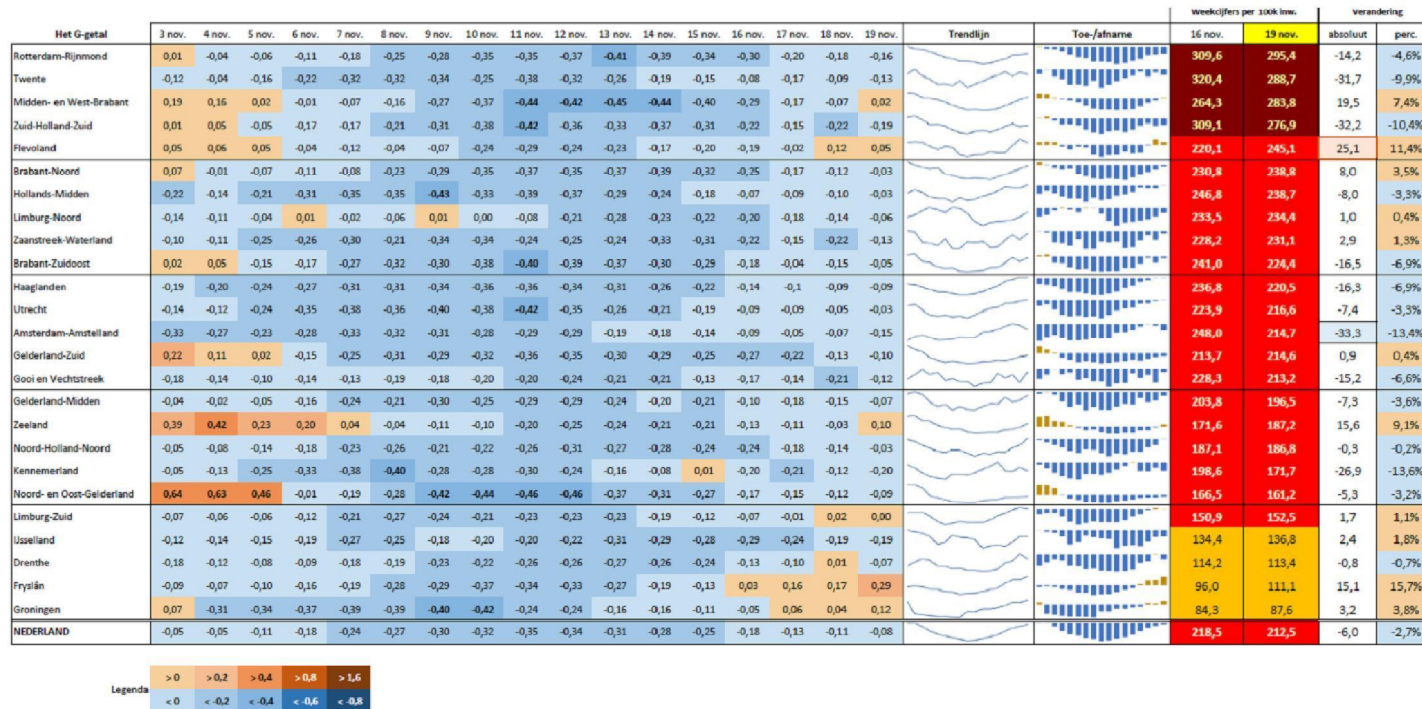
| Het G-getal | 3 nov. | 4 nov. | 5 nov. | 6 nov. | 7 nov. | 8 nov. | 9 nov. | 10 nov. | 11 nov. | 12 nov. | 13 nov. | 14 nov. | 15 nov. | 16 nov. | 17 nov. | 18 nov. | 19 nov. | Trendlijn | Toe-/afname | Weekcijfers per 100k inw. 16 nov. | 19 nov. | Verandering absoluut | perc. |
|---|---|---|---|---|---|---|---|---|---|---|---|---|---|---|---|---|---|---|---|---|---|---|---|
| Rotterdam-Rijnmond | 0,01 | -0,04 | -0,06 | -0,11 | -0,18 | -0,25 | -0,28 | -0,35 | -0,35 | -0,37 | -0,41 | -0,39 | -0,34 | -0,30 | -0,20 | -0,18 | -0,16 | | | 309,6 | 295,4 | -14,2 | -4,6% |
| Twente | -0,12 | -0,04 | -0,16 | -0,22 | -0,32 | -0,32 | -0,34 | -0,25 | -0,38 | -0,32 | -0,26 | -0,19 | -0,15 | -0,08 | -0,17 | -0,09 | -0,13 | | | 320,4 | 288,7 | -31,7 | -9,9% |
| Midden- en West-Brabant | 0,19 | 0,16 | 0,02 | -0,01 | -0,07 | -0,16 | -0,27 | -0,37 | -0,44 | -0,42 | -0,45 | -0,44 | -0,40 | -0,29 | -0,17 | -0,07 | 0,02 | | | 264,3 | 283,8 | 19,5 | 7,4% |
| Zuid-Holland-Zuid | 0,01 | 0,05 | -0,05 | -0,17 | -0,17 | -0,21 | -0,31 | -0,38 | -0,42 | -0,36 | -0,33 | -0,37 | -0,31 | -0,22 | -0,15 | -0,22 | -0,19 | | | 309,1 | 276,9 | -32,2 | -10,4% |
| Flevoland | 0,05 | 0,06 | 0,05 | -0,04 | -0,12 | -0,04 | -0,07 | -0,24 | -0,29 | -0,24 | -0,23 | -0,17 | -0,20 | -0,19 | -0,02 | 0,12 | 0,05 | | | 220,1 | 245,1 | 25,1 | 11,4% |
| Brabant-Noord | 0,07 | -0,01 | -0,07 | -0,11 | -0,08 | -0,23 | -0,29 | -0,35 | -0,37 | -0,35 | -0,37 | -0,39 | -0,32 | -0,25 | -0,17 | -0,12 | -0,03 | | | 230,8 | 238,8 | 8,0 | 3,5% |
| Hollands-Midden | -0,22 | -0,14 | -0,21 | -0,31 | -0,35 | -0,35 | -0,43 | -0,33 | -0,39 | -0,37 | -0,29 | -0,24 | -0,18 | -0,07 | -0,09 | -0,10 | -0,03 | | | 246,8 | 238,7 | -8,0 | -3,3% |
| Limburg-Noord | -0,14 | -0,11 | -0,04 | 0,01 | -0,02 | -0,06 | 0,01 | 0,00 | -0,08 | -0,21 | -0,28 | -0,23 | -0,22 | -0,20 | -0,18 | -0,14 | -0,06 | | | 233,5 | 234,4 | 1,0 | 0,4% |
| Zaanstreek-Waterland | -0,10 | -0,11 | -0,25 | -0,26 | -0,30 | -0,21 | -0,34 | -0,34 | -0,24 | -0,25 | -0,24 | -0,33 | -0,31 | -0,22 | -0,15 | -0,22 | -0,13 | | | 228,2 | 231,1 | 2,9 | 1,3% |
| Brabant-Zuidoost | 0,02 | 0,05 | -0,15 | -0,17 | -0,27 | -0,32 | -0,30 | -0,38 | -0,40 | -0,39 | -0,37 | -0,30 | -0,29 | -0,18 | -0,04 | -0,15 | -0,05 | | | 241,0 | 224,4 | -16,5 | -6,9% |
| Haaglanden | -0,19 | -0,20 | -0,24 | -0,27 | -0,31 | -0,31 | -0,34 | -0,36 | -0,36 | -0,34 | -0,31 | -0,26 | -0,22 | -0,14 | -0,1 | -0,09 | -0,09 | | | 236,8 | 220,5 | -16,3 | -6,9% |
| Utrecht | -0,14 | -0,12 | -0,24 | -0,35 | -0,38 | -0,36 | -0,40 | -0,38 | -0,42 | -0,35 | -0,26 | -0,21 | -0,19 | -0,09 | -0,09 | -0,05 | -0,03 | | | 223,9 | 216,6 | -7,4 | -3,3% |
| Amsterdam-Amstelland | -0,33 | -0,27 | -0,23 | -0,28 | -0,33 | -0,32 | -0,31 | -0,28 | -0,29 | -0,29 | -0,19 | -0,18 | -0,14 | -0,09 | -0,05 | -0,07 | -0,15 | | | 248,0 | 214,7 | -33,3 | -13,4% |
| Gelderland-Zuid | 0,22 | 0,11 | 0,02 | -0,15 | -0,25 | -0,31 | -0,29 | -0,32 | -0,36 | -0,35 | -0,30 | -0,29 | -0,25 | -0,27 | -0,22 | -0,13 | -0,10 | | | 213,7 | 214,6 | 0,9 | 0,4% |
| Gooi en Vechtstreek | -0,18 | -0,14 | -0,10 | -0,14 | -0,13 | -0,19 | -0,18 | -0,20 | -0,20 | -0,24 | -0,21 | -0,21 | -0,13 | -0,17 | -0,14 | -0,21 | -0,12 | | | 228,3 | 213,2 | -15,2 | -6,6% |
| Gelderland-Midden | -0,04 | -0,02 | -0,05 | -0,16 | -0,24 | -0,21 | -0,30 | -0,25 | -0,29 | -0,29 | -0,24 | -0,20 | -0,21 | -0,10 | -0,18 | -0,15 | -0,07 | | | 203,8 | 196,5 | -7,3 | -3,6% |
| Zeeland | 0,39 | 0,42 | 0,23 | 0,20 | 0,04 | -0,04 | -0,11 | -0,10 | -0,20 | -0,25 | -0,24 | -0,21 | -0,21 | -0,13 | -0,11 | -0,03 | 0,10 | | | 171,6 | 187,2 | 15,6 | 9,1% |
| Noord-Holland-Noord | -0,05 | -0,08 | -0,14 | -0,18 | -0,23 | -0,26 | -0,21 | -0,22 | -0,26 | -0,31 | -0,27 | -0,28 | -0,24 | -0,24 | -0,18 | -0,14 | -0,03 | | | 187,1 | 186,8 | -0,3 | -0,2% |
| Kennemerland | -0,05 | -0,13 | -0,25 | -0,33 | -0,38 | -0,40 | -0,28 | -0,28 | -0,30 | -0,24 | -0,16 | -0,08 | 0,01 | -0,20 | -0,21 | -0,12 | -0,20 | | | 198,6 | 171,7 | -26,9 | -13,6% |
| Noord- en Oost-Gelderland | 0,64 | 0,63 | 0,46 | -0,01 | -0,19 | -0,28 | -0,42 | -0,44 | -0,46 | -0,46 | -0,37 | -0,31 | -0,27 | -0,17 | -0,15 | -0,12 | -0,09 | | | 166,5 | 161,2 | -5,3 | -3,2% |
| Limburg-Zuid | -0,07 | -0,06 | -0,06 | -0,12 | -0,21 | -0,27 | -0,24 | -0,21 | -0,23 | -0,23 | -0,23 | -0,19 | -0,12 | -0,07 | -0,01 | 0,02 | 0,00 | | | 150,9 | 152,5 | 1,7 | 1,1% |
| IJsselland | -0,12 | -0,14 | -0,15 | -0,19 | -0,27 | -0,25 | -0,18 | -0,20 | -0,20 | -0,22 | -0,31 | -0,29 | -0,28 | -0,29 | -0,24 | -0,19 | -0,19 | | | 134,4 | 136,8 | 2,4 | 1,8% |
| Drenthe | -0,18 | -0,12 | -0,08 | -0,09 | -0,18 | -0,19 | -0,23 | -0,22 | -0,26 | -0,26 | -0,27 | -0,26 | -0,24 | -0,13 | -0,10 | 0,01 | -0,07 | | | 114,2 | 113,4 | -0,8 | -0,7% |
| Fryslân | -0,09 | -0,07 | -0,10 | -0,16 | -0,19 | -0,28 | -0,29 | -0,37 | -0,34 | -0,33 | -0,27 | -0,19 | -0,13 | 0,03 | 0,16 | 0,17 | 0,29 | | | 96,0 | 111,1 | 15,1 | 15,7% |
| Groningen | 0,07 | -0,31 | -0,34 | -0,37 | -0,39 | -0,39 | -0,40 | -0,42 | -0,24 | -0,24 | -0,16 | -0,16 | -0,11 | -0,05 | 0,06 | 0,04 | 0,12 | | | 84,3 | 87,6 | 3,2 | 3,8% |
| NEDERLAND | -0,05 | -0,05 | -0,11 | -0,18 | -0,24 | -0,27 | -0,30 | -0,32 | -0,35 | -0,34 | -0,31 | -0,28 | -0,25 | -0,18 | -0,13 | -0,11 | -0,08 | | | 218,5 | 212,5 | -6,0 | -2,7% |

Legenda
| > 0 | > 0,2 | > 0,4 | > 0,8 | > 1,6 |
|---|---|---|---|---|
| < 0 | < -0,2 | < -0,4 | < -0,6 | < -0,8 |